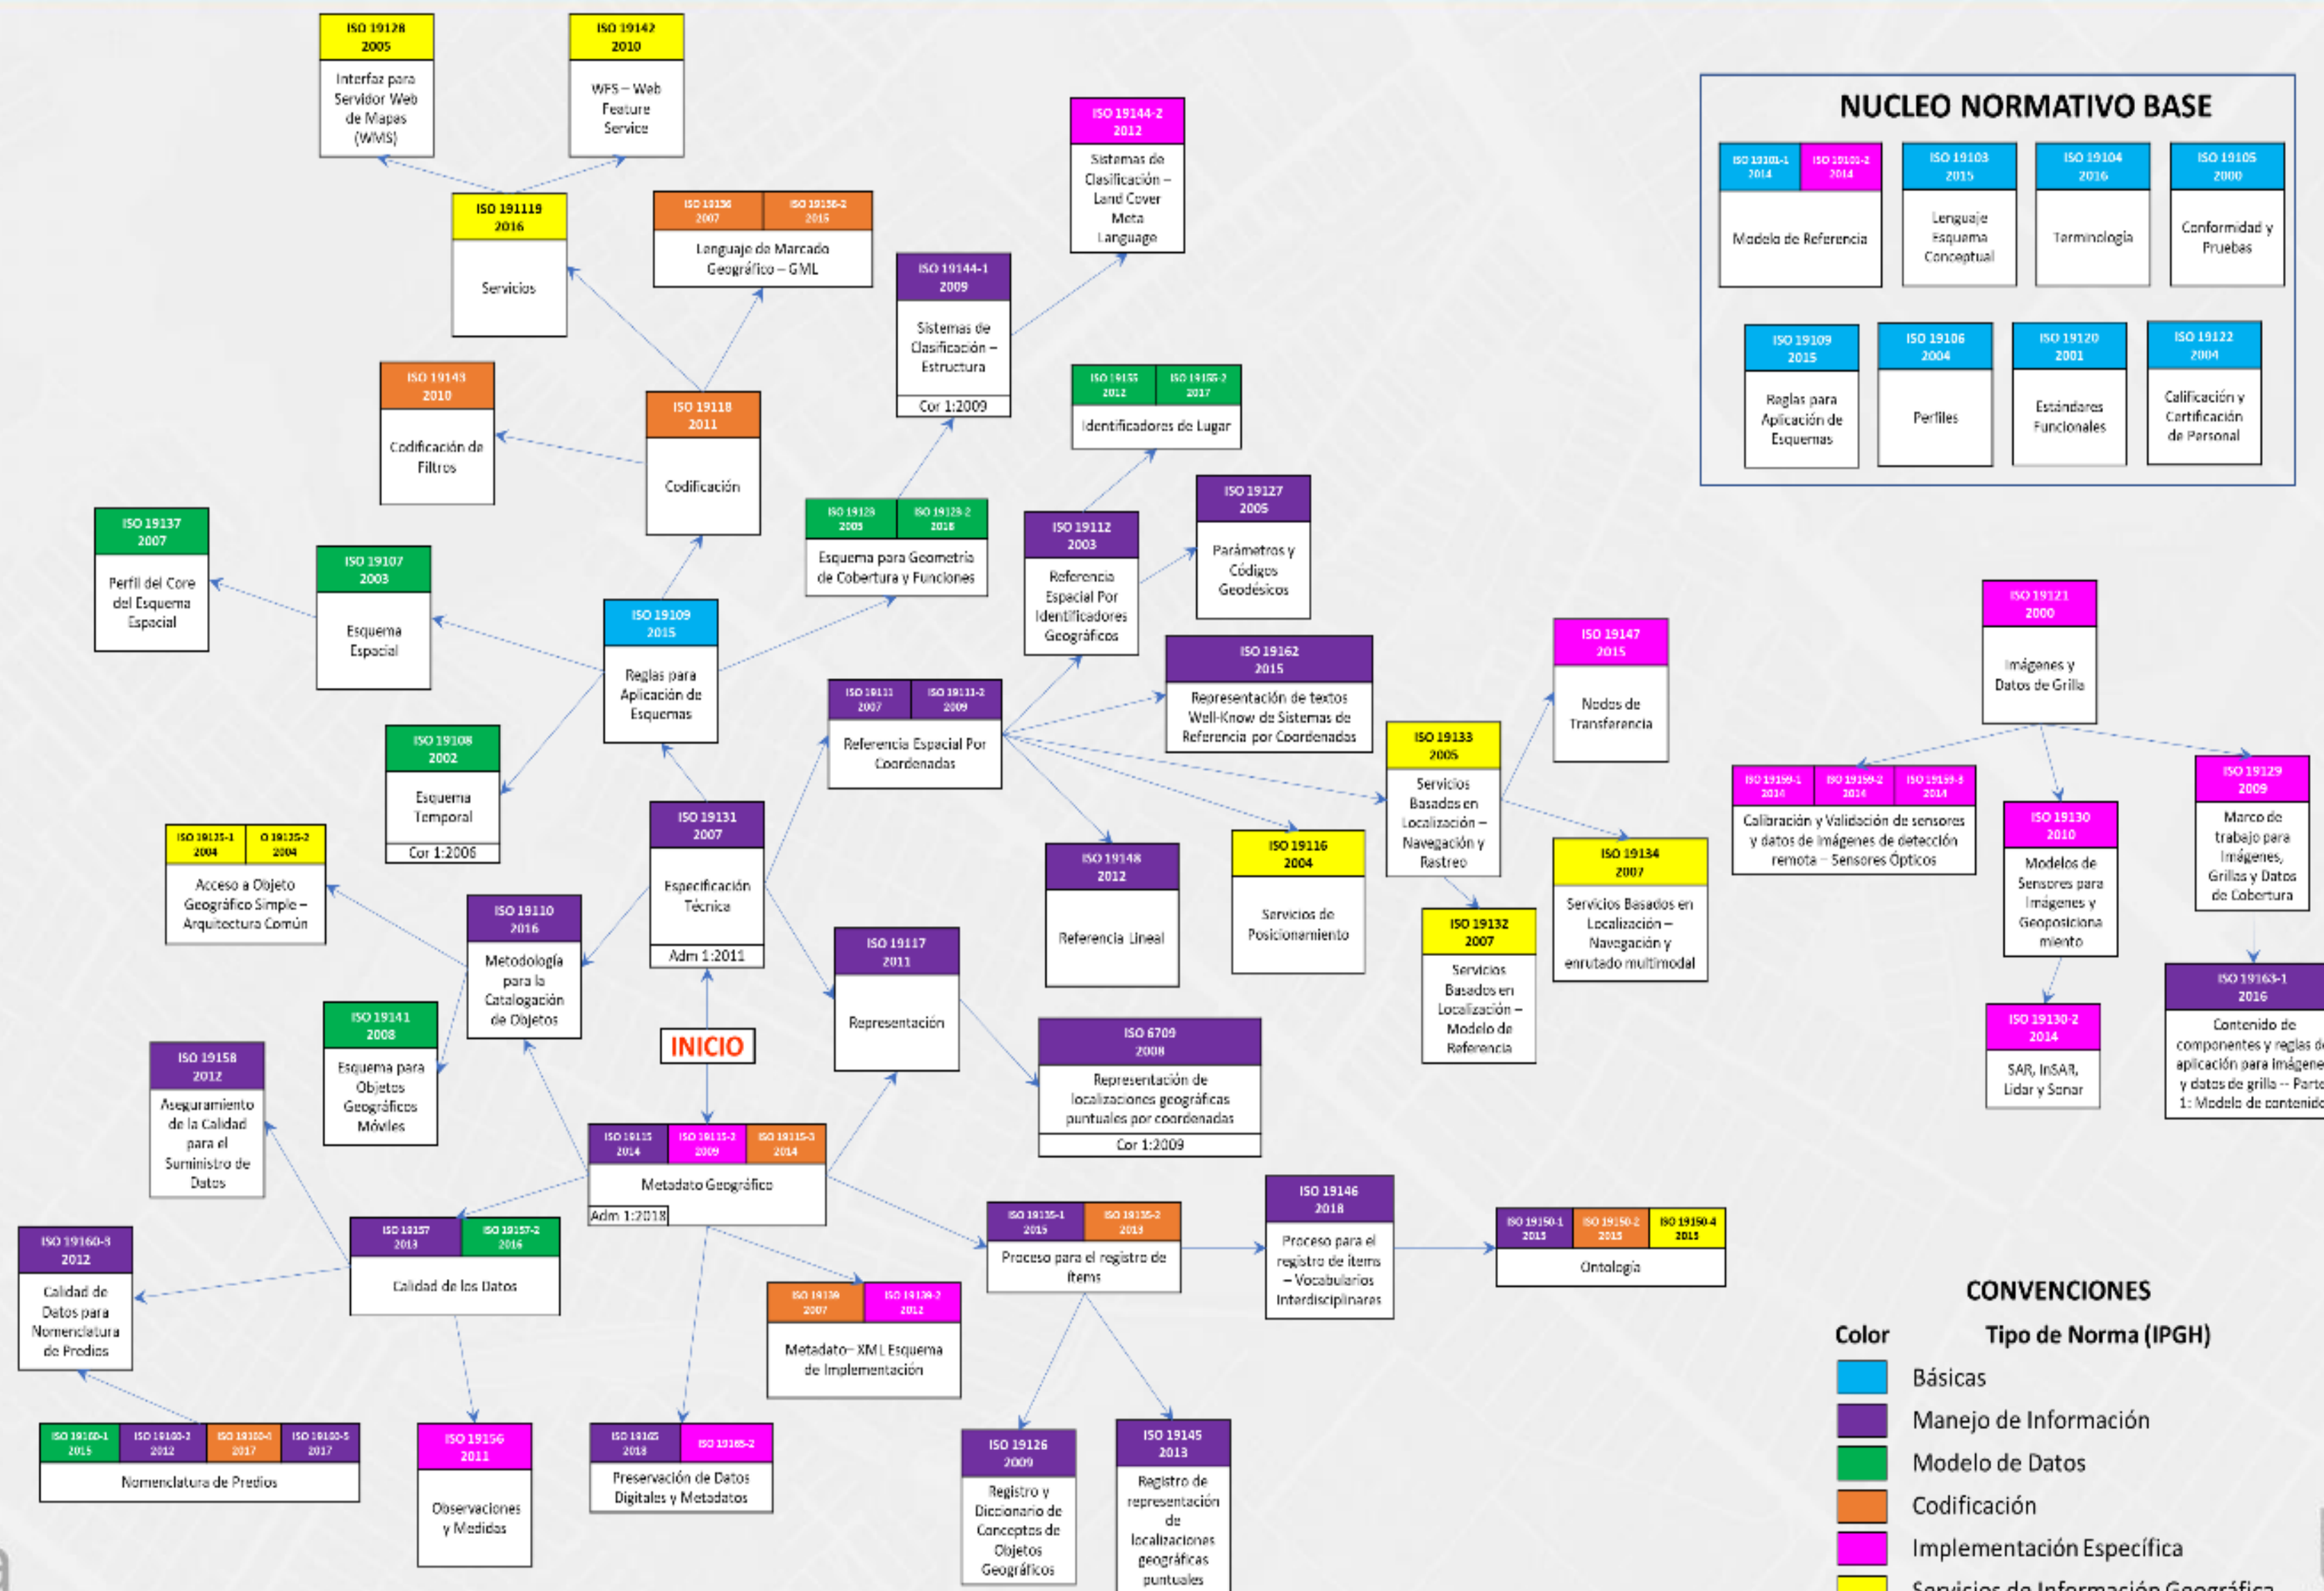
ISO 19128
2005
Interfaz para Servidor Web de Mapas (WMS)

ISO 19142
2010
WFS – Web Feature Service

ISO 191119
2016
Servicios

ISO 19136
2007
ISO 19136-2
2015
Lenguaje de Marcado Geográfico – GML

ISO 19144-2
2012
Sistemas de Clasificación – Land Cover Meta Language

ISO 19144-1
2009
Sistemas de Clasificación – Estructura
Cor 1:2009

ISO 19143
2010
Codificación de Filtros

ISO 19118
2011
Codificación

ISO 19155
2012
ISO 19155-2
2017
Identificadores de Lugar

NUCLEO NORMATIVO BASE

ISO 19101-1
2014
ISO 19101-2
2014
Modelo de Referencia

ISO 19103
2015
Lenguaje Esquema Conceptual

ISO 19104
2016
Terminología

ISO 19105
2000
Conformidad y Pruebas

ISO 19109
2015
Reglas para Aplicación de Esquemas

ISO 19106
2004
Perfiles

ISO 19120
2001
Estándares Funcionales

ISO 19122
2004
Calificación y Certificación de Personal

ISO 19137
2007
Perfil del Core del Esquema Espacial

ISO 19107
2003
Esquema Espacial

ISO 19123
2005
ISO 19123-2
2018
Esquema para Geometría de Cobertura y Funciones

ISO 19112
2003
Referencia Espacial Por Identificadores Geográficos

ISO 19127
2005
Parámetros y Códigos Geodésicos

ISO 19109
2015
Reglas para Aplicación de Esquemas

ISO 19162
2015
Representación de textos Well-Know de Sistemas de Referencia por Coordenadas

ISO 19147
2015
Nodos de Transferencia

ISO 19121
2000
Imágenes y Datos de Grilla

ISO 19108
2002
Esquema Temporal
Cor 1:2006

ISO 19111
2007
ISO 19111-2
2009
Referencia Espacial Por Coordenadas

ISO 19133
2005
Servicios Basados en Localización – Navegación y Rastreo

ISO 19159-1
2014
ISO 19159-2
2016
ISO 19159-3
2014
Calibración y Validación de sensores y datos de Imágenes de detección remota – Sensores Ópticos

ISO 19129
2009
Marco de trabajo para Imágenes, Grillas y Datos de Cobertura

ISO 19125-1
2004
O 19125-2
2004
Acceso a Objeto Geográfico Simple – Arquitectura Común

ISO 19131
2007
Especificación Técnica
Adm 1:2011

ISO 19110
2016
Metodología para la Catalogación de Objetos

ISO 19148
2012
Referencia Lineal

ISO 19116
2004
Servicios de Posicionamiento

ISO 19134
2007
Servicios Basados en Localización – Navegación y enrutado multimodal

ISO 19130
2010
Modelos de Sensores para Imágenes y Geoposiciona miento

ISO 19132
2007
Servicios Basados en Localización – Modelo de Referencia

ISO 19117
2011
Representación

ISO 19141
2008
Esquema para Objetos Geográficos Móviles

INICIO

ISO 6709
2008
Representación de localizaciones geográficas puntuales por coordenadas
Cor 1:2009

ISO 19130-2
2014
SAR, InSAR, Lidar y Sonar

ISO 19163-1
2016
Contenido de componentes y reglas de aplicación para imágenes y datos de grilla -- Parte 1: Modelo de contenido

ISO 19158
2012
Aseguramiento de la Calidad para el Suministro de Datos

ISO 19115
2014
ISO 19115-2
2009
ISO 19115-3
2014
Metadato Geográfico
Adm 1:2018

ISO 19135-1
2015
ISO 19135-2
2013
Proceso para el registro de ítems

ISO 19146
2018
Proceso para el registro de ítems – Vocabularios Interdisciplinares

ISO 19150-1
2015
ISO 19150-2
2015
ISO 19150-4
2015
Ontología

ISO 19160-3
2012
Calidad de Datos para Nomenclatura de Predios

ISO 19157
2013
ISO 19157-2
2016
Calidad de los Datos

ISO 19139
2007
ISO 19139-2
2012
Metadato- XML Esquema de Implementación

CONVENCIONES
Color
Tipo de Norma (IPGH)
Básicas
Manejo de Información
Modelo de Datos
Codificación
Implementación Específica
Servicios de Información Geográfica

ISO 19160-1
2015
ISO 19160-2
2012
ISO 19160-4
2017
ISO 19160-5
2017
Nomenclatura de Predios

ISO 19156
2011
Observaciones y Medidas

ISO 19165
2018
ISO 19165-2
Preservación de Datos Digitales y Metadatos

ISO 19126
2009
Registro y Diccionario de Conceptos de Objetos Geográficos

ISO 19145
2013
Registro de representación de localizaciones geográficas puntuales